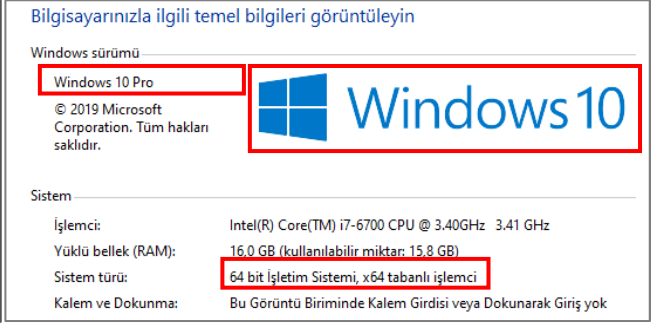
Bilgisayarınızla ilgili temel bilgileri görüntüleyin

Windows sürümü

Windows 10 Pro

© 2019 Microsoft Corporation. Tüm hakları saklıdır.

Windows 10

Sistem

| | |
|---|---|
| İşlemci: | Intel(R) Core(TM) i7-6700 CPU @ 3.40GHz 3.41 GHz |
| Yüklü bellek (RAM): | 16,0 GB (kullanılabilir miktar: 15,8 GB) |
| Sistem türü: | 64 bit İşletim Sistemi, x64 tabanlı işlemci |
| Kalem ve Dokunma: | Bu Görüntü Biriminde Kalem Girdisi veya Dokunarak Giriş yok |